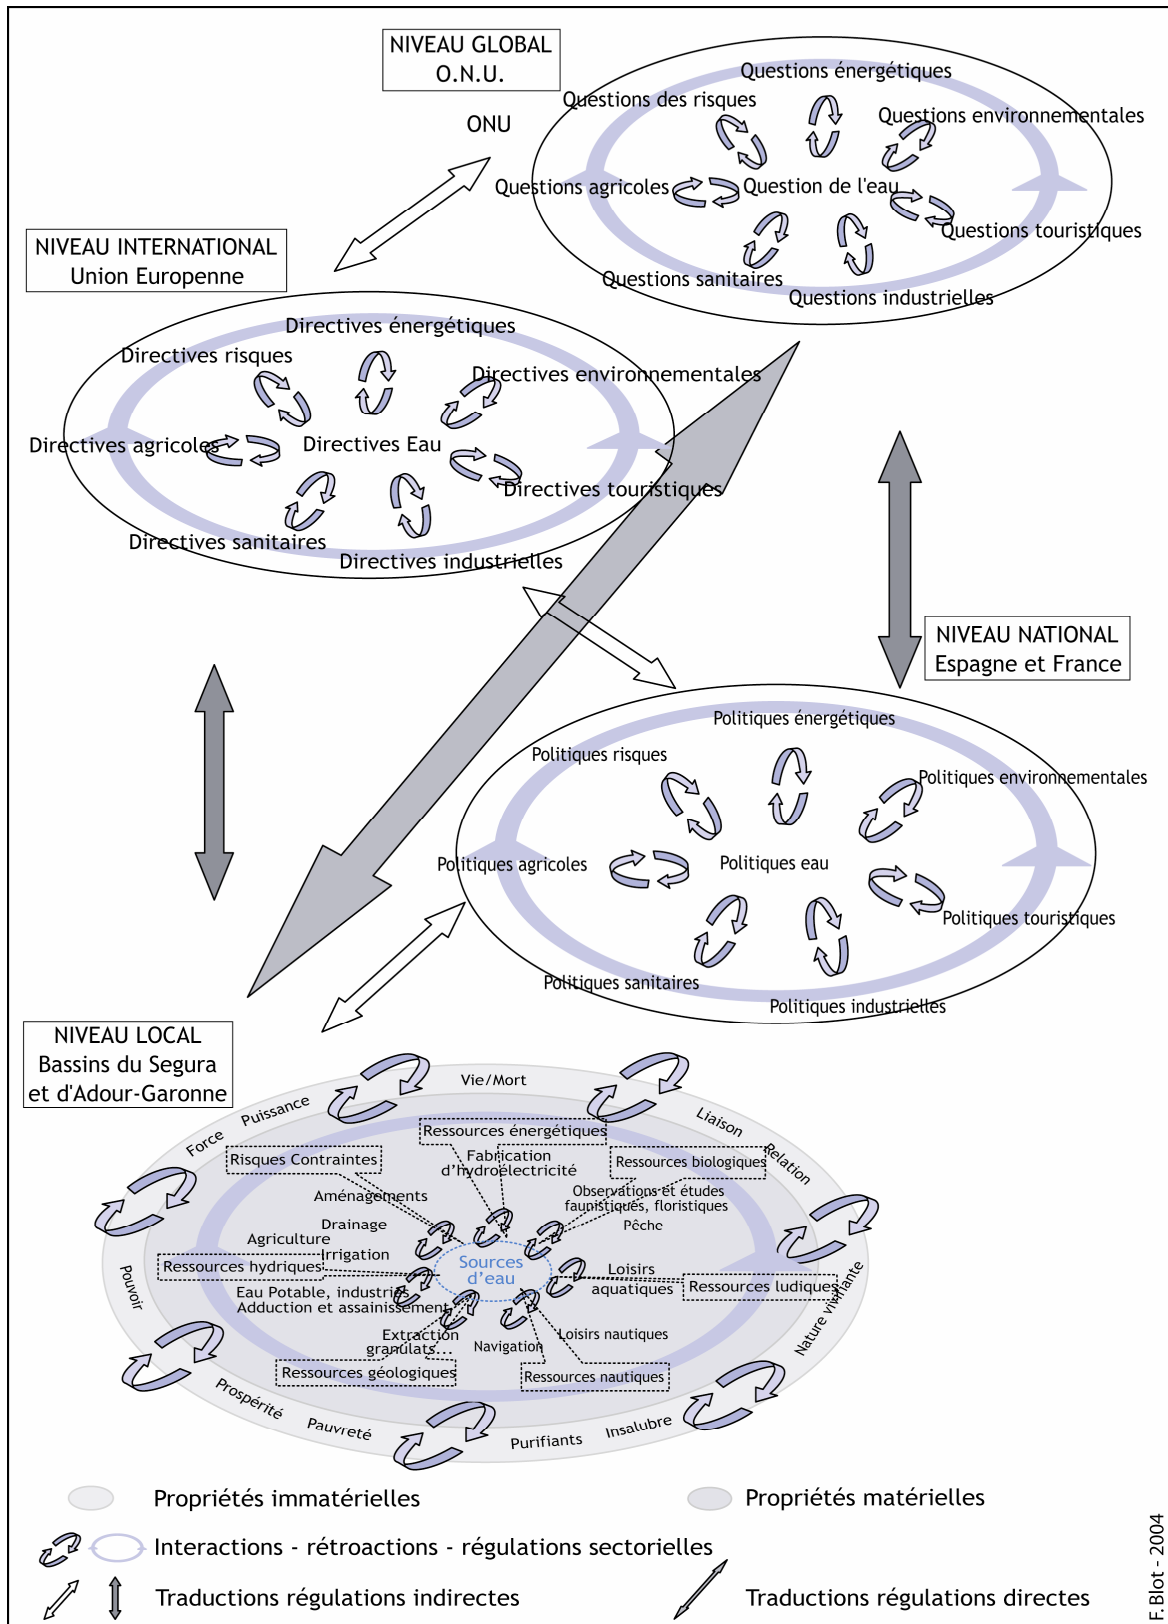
NIVEAU GLOBAL
O.N.U.

ONU

Questions énergétiques
Questions des risques
Questions environnementales
Questions agricoles
Question de l'eau
Questions touristiques
Questions sanitaires
Questions industrielles

NIVEAU INTERNATIONAL
Union Europenne

Directives énergétiques
Directives risques
Directives environnementales
Directives agricoles
Directives Eau
Directives touristiques
Directives sanitaires
Directives industrielles

NIVEAU NATIONAL
Espagne et France

Politiques énergétiques
Politiques risques
Politiques environnementales
Politiques agricoles
Politiques eau
Politiques touristiques
Politiques sanitaires
Politiques industrielles

NIVEAU LOCAL
Bassins du Segura
et d'Adour-Garonne

Vie/Mort
Puissance
Liaison
Force
Relation
Ressources énergétiques
Fabrication d'hydroélectricité
Risques Contraintes
Ressources biologiques
Aménagements
Observations et études faunistiques, floristiques
Drainage
Pêche
Agriculture
Irrigation
Sources d'eau
Ressources hydriques
Loisirs aquatiques
Ressources ludiques
Pouvoir
Eau Potable, industrie
Adduction et assainissement
Nature vivifiante
Extraction granulats
Navigation
Loisirs nautiques
Ressources géologiques
Ressources nautiques
Prospérité
Pauvreté
Purifiants
Insalubre

Propriétés immatérielles
Propriétés matérielles
Interactions - rétroactions - régulations sectorielles
Traductions régulations indirectes
Traductions régulations directes

F.Blot - 2004